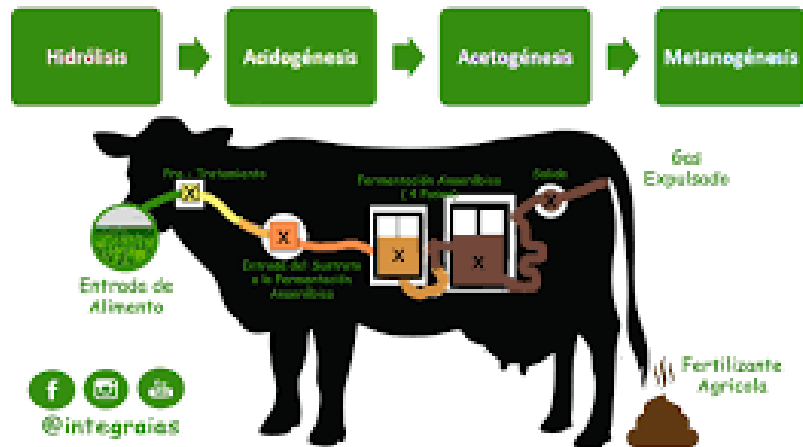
Hidrólisis

Acidogénesis

Acetogénesis

Metanogénesis

Pre - Tratamiento

X

X

Fermentación Anaeróbica (4 Fases)

X

X

Salida

X

Gas Expulsado

Entrada de Alimento

Entrada del Sustrato a la Fermentación Anaeróbica

Fertilizante Agrícola

@integraias